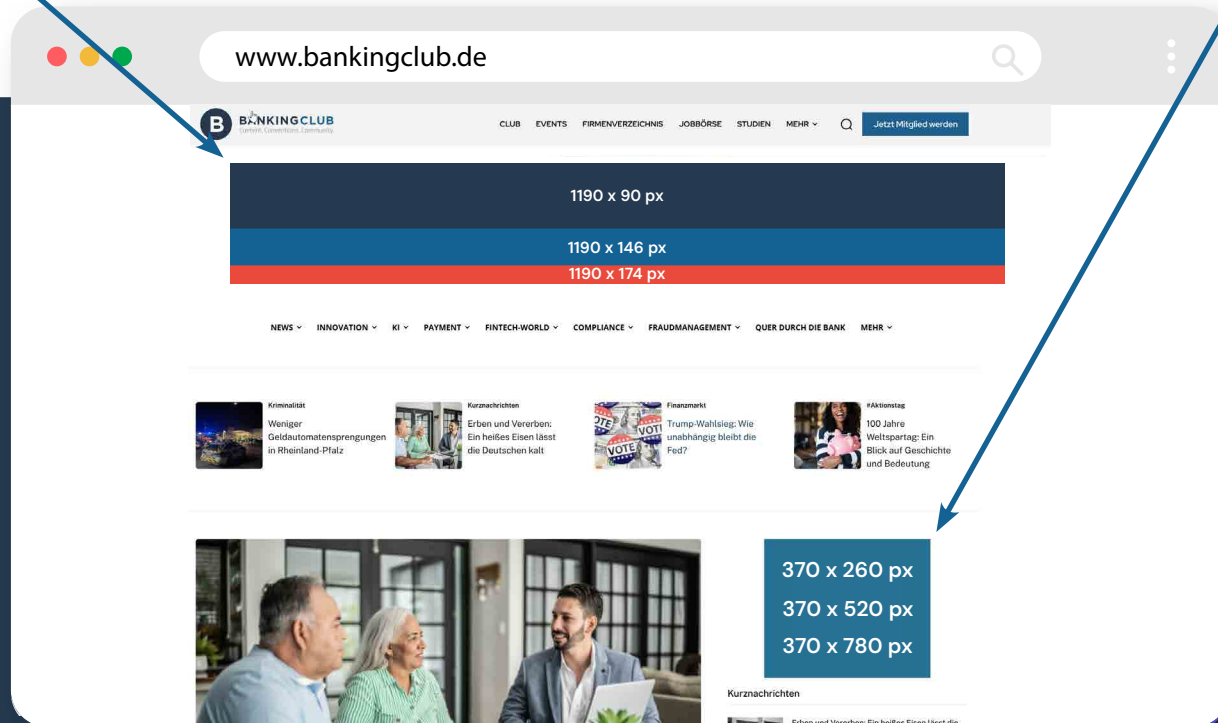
www.bankingclub.de

BANKINGCLUB
Content. Connections. Community.

CLUB EVENTS FIRMENVERZEICHNIS JOBBÖRSE STUDIEN MEHR Jetzt Mitglied werden

1190 x 90 px
1190 x 146 px
1190 x 174 px

NEWS INNOVATION KI PAYMENT FINTECH-WORLD COMPLIANCE FRAUDMANAGEMENT QUER DURCH DIE BANK MEHR

Kriminalität
Weniger Geldautomatensprengungen in Rheinland-Pfalz

Kurznachrichten
Erben und Vererben: Ein heißes Eisen lässt die Deutschen kalt

Finanzmarkt
Trump-Wahlsieg: Wie unabhängig bleibt die Fed?

#Aktionstag
100 Jahre Weltspartag: Ein Blick auf Geschichte und Bedeutung

370 x 260 px
370 x 520 px
370 x 780 px

Kurznachrichten

Erben und Vererben: Ein heißes Eisen lässt die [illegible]